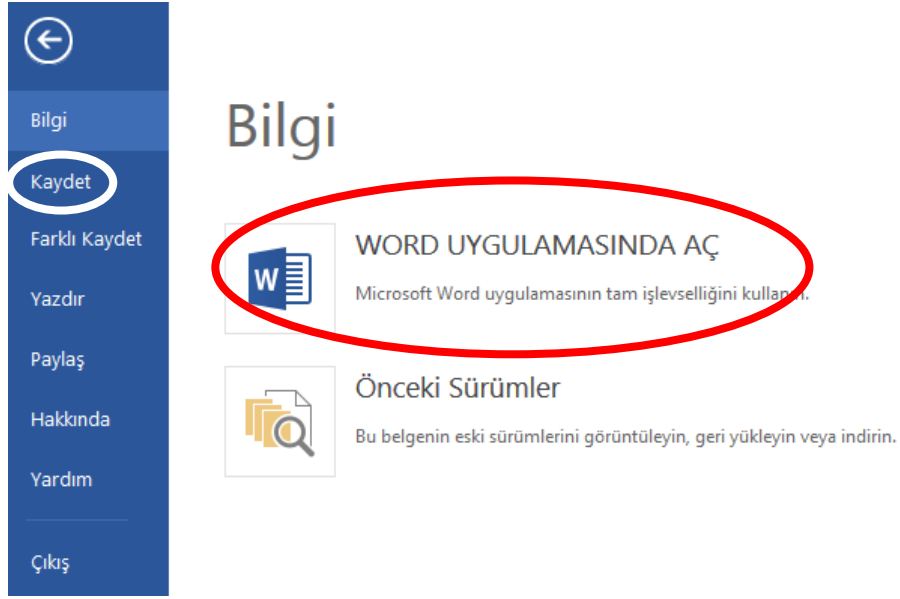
Bilgi

Kaydet

Farklı Kaydet

Yazdır

Paylaş

Hakkında

Yardım

Çıkış

Bilgi

WORD UYGULAMASINDA AÇ

Microsoft Word uygulamasının tam işlevselliğini kulla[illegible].

Önceki Sürümler

Bu belgenin eski sürümlerini görüntüleyin, geri yükleyin veya indirin.